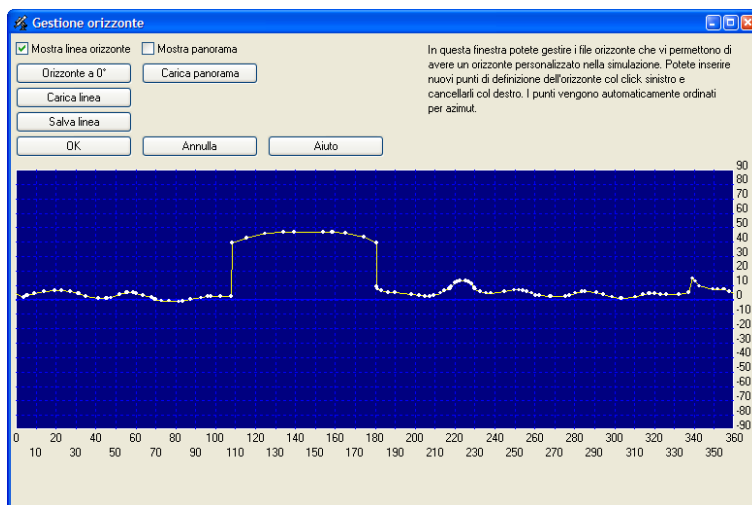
Gestione orizzonte

Mostra linea orizzonte
Mostra panorama
Orizzonte a 0°
Carica panorama
Carica linea
Salva linea
OK
Annulla
Aiuto

In questa finestra potete gestire i file orizzonte che vi permettono di avere un orizzonte personalizzato nella simulazione. Potete inserire nuovi punti di definizione dell'orizzonte col click sinistro e cancellarli col destro. I punti vengono automaticamente ordinati per azimut.

90
80
70
60
50
40
30
20
10
0
-10
-20
-30
-40
-50
-60
-70
-80
-90

0 10 20 30 40 50 60 70 80 90 100 110 120 130 140 150 160 170 180 190 200 210 220 230 240 250 260 270 280 290 300 310 320 330 340 350 360